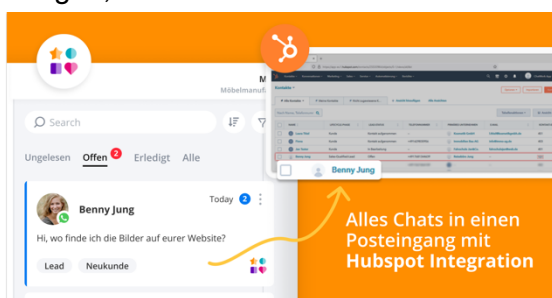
M
Möbelmanuf

Search

Ungelesen Offen 2 Erledigt Alle

Benny Jung
Today 2
Hi, wo finde ich die Bilder auf eurer Website?
Lead Neukunde

Kontakte

Benny Jung

Alles Chats in einen Posteingang mit Hubspot Integration